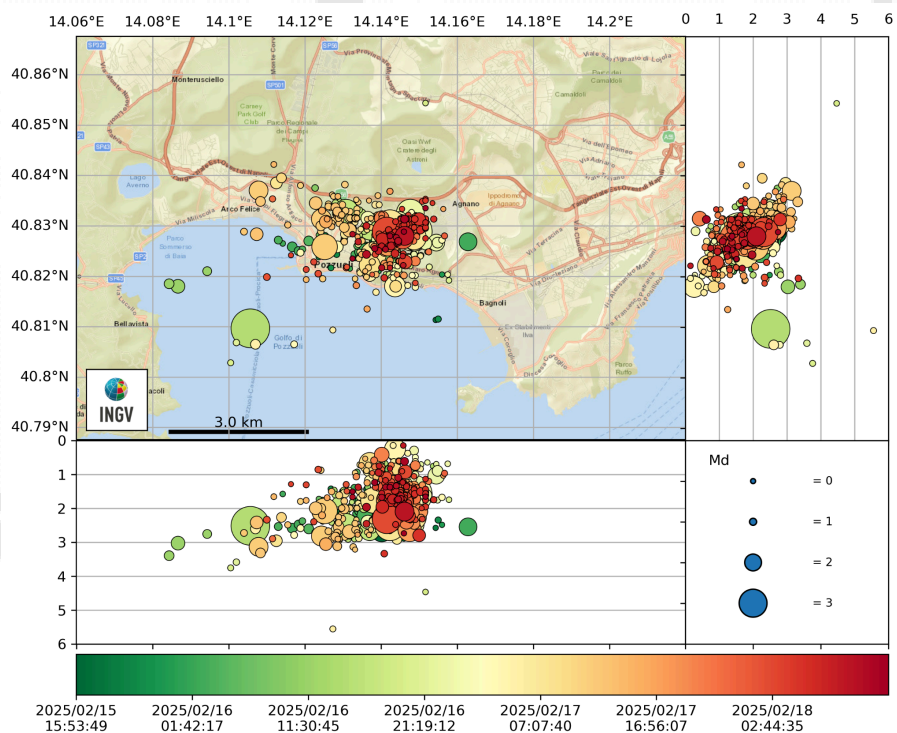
14.06°E 14.08°E 14.1°E 14.12°E 14.14°E 14.16°E 14.18°E 14.2°E

0 1 2 3 4 5 6

40.86°N
40.85°N
40.84°N
40.83°N
40.82°N
40.81°N
40.8°N
40.79°N

Monterusciello
Lago Averno
Arco Felice
Agnano
Bagnoli
Bellavista
Golfo di Pozzuoli
Camaldoli
Ippodromo di Agnano

INGV

3.0 km

0
1
2
3
4
5
6

Md
= 0
= 1
= 2
= 3

2025/02/15 15:53:49
2025/02/16 01:42:17
2025/02/16 11:30:45
2025/02/16 21:19:12
2025/02/17 07:07:40
2025/02/17 16:56:07
2025/02/18 02:44:35